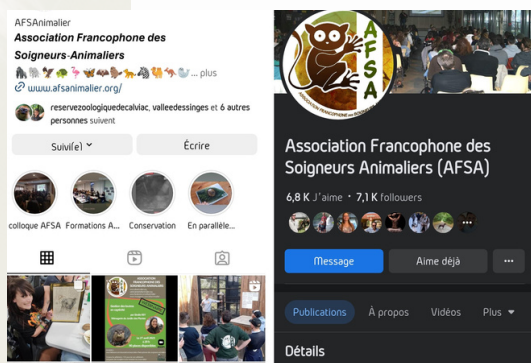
AFSAnimalier
Association Francophone des Soigneurs-Animaliers
... plus
www.afsanimalier.org/
reservezoologiquedecalviac, valleedessinges et 6 autres personnes suivent
Suivi(e)
Écrire
colloque AFSA
Formations A...
Conservation
En parallèle...

AFSA
ASSOCIATION FRANCOPHONE DES SOIGNEURS ANIMALIERS
Association Francophone des Soigneurs Animaliers (AFSA)
6,8 K J'aime • 7,1 K followers
Message
Aime déjà
...
Publications
À propos
Vidéos
Plus
Détails